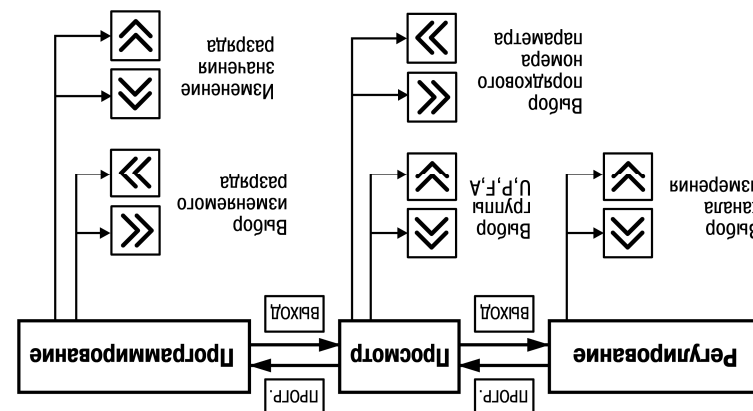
Регулирование

Выбор канала измерения

ПРОГР.

ВЫХОД

Просмотр

Выбор группы U,P,F,A

Выбор порядкового номера параметра

ПРОГР.

ВЫХОД

Программирование

Выбор изменяемого разряда

Изменение значения разряда